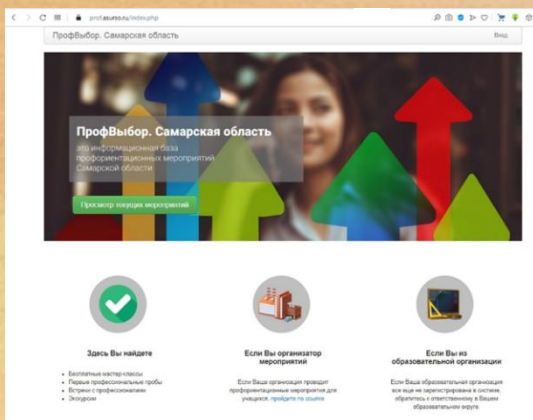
profasurso.ru/index.php

ПрофВыбор. Самарская область

Вход

ПрофВыбор. Самарская область

это информационная база профориентационных мероприятий Самарской области

Просмотр текущих мероприятий

Здесь Вы найдете

• Бесплатные мастер-классы
• Первые профессиональные пробы
• Встречи с профессионалами
• Экскурсии

Если Вы организатор мероприятий

Если Ваша организация проводит профориентационные мероприятия для учащихся, пройдите по ссылке

Если Вы из образовательной организации

Если Ваша образовательная организация все еще не зарегистрирована в системе, обратитесь к ответственному в Вашем образовательном округе